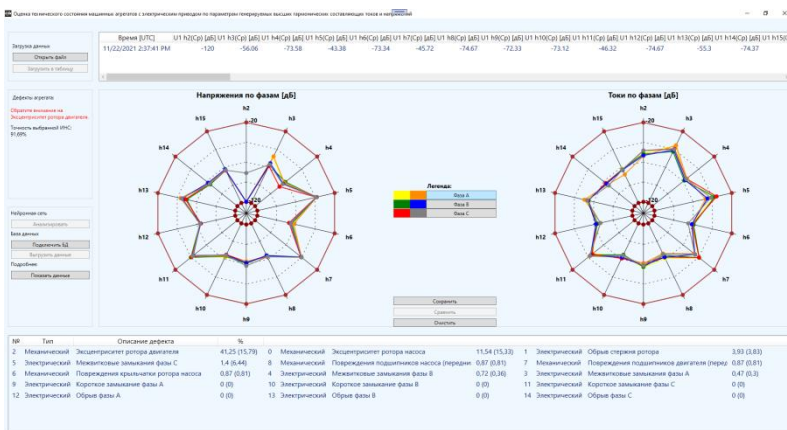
Оценка технического состояния машинных агрегатов с электрическим приводом по параметрам генерируемых высших гармонических составляющих токов и напряжений

Загрузка данных
Открыть файл
Загрузить в таблицу

| Время [UTC] | U1 h2(Ср) [дБ] | U1 h3(Ср) [дБ] | U1 h4(Ср) [дБ] | U1 h5(Ср) [дБ] | U1 h6(Ср) [дБ] | U1 h7(Ср) [дБ] | U1 h8(Ср) [дБ] | U1 h9(Ср) [дБ] | U1 h10(Ср) [дБ] | U1 h11(Ср) [дБ] | U1 h12(Ср) [дБ] | U1 h13(Ср) [дБ] | U1 h14(Ср) [дБ] | U1 h15( |
|---|---|---|---|---|---|---|---|---|---|---|---|---|---|---|
| 11/22/2021 2:37:41 PM | -120 | -56.06 | -73.58 | -43.38 | -73.34 | -45.72 | -74.67 | -72.33 | -73.12 | -46.32 | -74.67 | -55.3 | -74.37 | |

Дефекты агрегата
Обратите внимание на Эксцентриситет ротора двигателя
Точность выбранной ИНС: 91,69%

Напряжения по фазам [дБ]
h2 h3 h4 h5 h6 h7 h8 h9 h10 h11 h12 h13 h14 h15
-20 -120

Легенда:
Фаза A
Фаза B
Фаза C

Токи по фазам [дБ]
h2 h3 h4 h5 h6 h7 h8 h9 h10 h11 h12 h13 h14 h15
-20 -120

Нейронная сеть
Анализировать
База данных
Подключить БД
Выгрузить данные
Подробнее
Показать данные

Сохранить
Сравнить
Очистить

| № | Тип | Описание дефекта | % |
|---|---|---|---|
| 2 | Механический | Эксцентриситет ротора двигателя | 41,25 (15,79) |
| 5 | Электрический | Межвитковые замыкания фазы C | 1,4 (6,44) |
| 6 | Механический | Повреждения крыльчатки ротора насоса | 0,87 (0,81) |
| 9 | Электрический | Короткое замыкание фазы A | 0 (0) |
| 12 | Электрический | Обрыв фазы A | 0 (0) |

| № | Тип | Описание дефекта | % |
|---|---|---|---|
| 0 | Механический | Эксцентриситет ротора насоса | 11,54 (15,33) |
| 8 | Механический | Повреждения подшипников насоса (передн | 0,87 (0,81) |
| 4 | Электрический | Межвитковые замыкания фазы B | 0,72 (0,36) |
| 10 | Электрический | Короткое замыкание фазы B | 0 (0) |
| 13 | Электрический | Обрыв фазы B | 0 (0) |

| № | Тип | Описание дефекта | % |
|---|---|---|---|
| 1 | Электрический | Обрыв стержня ротора | 3,93 (3,83) |
| 7 | Механический | Повреждения подшипников двигателя (перед | 0,87 (0,81) |
| 3 | Электрический | Межвитковые замыкания фазы A | 0,47 (0,3) |
| 11 | Электрический | Короткое замыкание фазы C | 0 (0) |
| 14 | Электрический | Обрыв фазы C | 0 (0) |